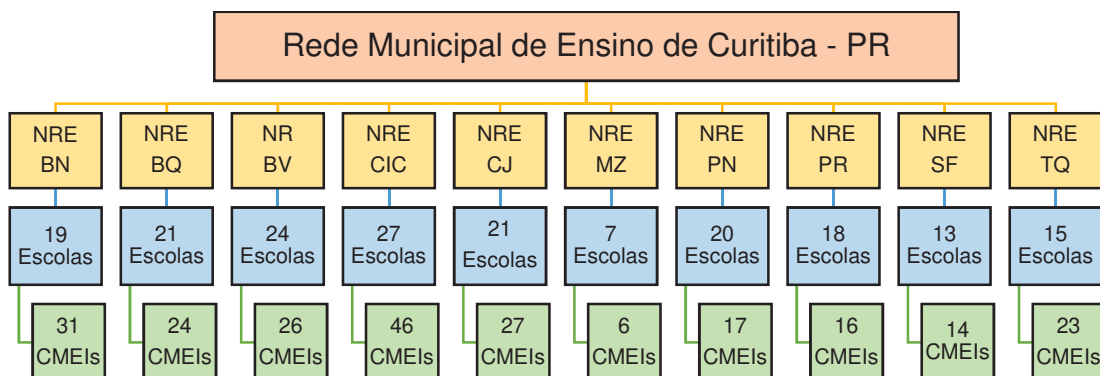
Rede Municipal de Ensino de Curitiba - PR

NRE BN

19 Escolas

31 CMEIs

NRE BQ

21 Escolas

24 CMEIs

NR BV

24 Escolas

26 CMEIs

NRE CIC

27 Escolas

46 CMEIs

NRE CJ

21 Escolas

27 CMEIs

NRE MZ

7 Escolas

6 CMEIs

NRE PN

20 Escolas

17 CMEIs

NRE PR

18 Escolas

16 CMEIs

NRE SF

13 Escolas

14 CMEIs

NRE TQ

15 Escolas

23 CMEIs